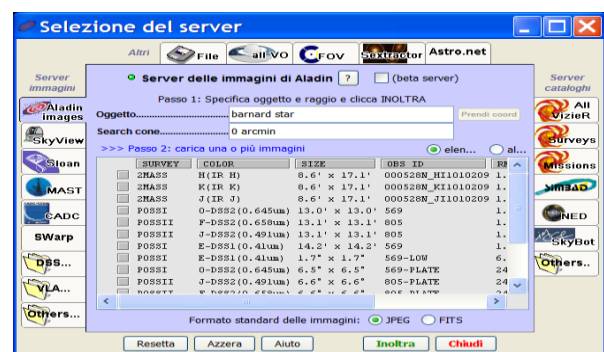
Selezione del server

Altri File all VO FOV SExtractor Astro.net

Server immagini

Aladin images
SkyView
Sloan
MAST
CADC
SWarp
DSS...
VLA...
Others...

Server delle immagini di Aladin ? (beta server)

Passo 1: Specifica oggetto e raggio e clicca INOLTRA

Oggetto........................ barnard star Prendi coord
Search cone.................... 0 arcmin

>>> Passo 2: carica una o più immagini elen... al...

| SURVEY | COLOR | SIZE | OBS ID | RE |
|---|---|---|---|---|
| 2MASS | H(IR H) | 8.6' x 17.1' | 000528N_HI1010209 | 1. |
| 2MASS | K(IR K) | 8.6' x 17.1' | 000528N_KI1010209 | 1. |
| 2MASS | J(IR J) | 8.6' x 17.1' | 000528N_JI1010209 | 1. |
| POSSI | O-DSS2(0.645um) | 13.0' x 13.0' | 569 | 1. |
| POSSII | F-DSS2(0.658um) | 13.1' x 13.1' | 805 | 1. |
| POSSII | J-DSS2(0.491um) | 13.1' x 13.1' | 805 | 1. |
| POSSI | E-DSS1(0.41um) | 14.2' x 14.2' | 569 | 1. |
| POSSI | E-DSS1(0.41um) | 1.7" x 1.7" | 569-LOW | 6. |
| POSSI | O-DSS2(0.645um) | 6.5" x 6.5" | 569-PLATE | 24 |
| POSSII | J-DSS2(0.491um) | 6.6" x 6.6" | 805-PLATE | 24 |
| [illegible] | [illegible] | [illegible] | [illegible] | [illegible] |

Formato standard delle immagini: JPEG FITS

Server cataloghi

All VizieR
Surveys
Missions
SIMBAD
NED
SkyBot
Others...

Resetta Azzera Aiuto Inoltra Chiudi